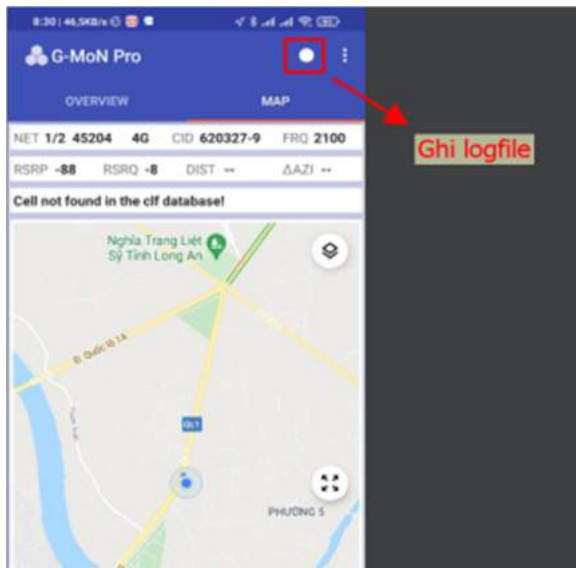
8:30 | 46,5KB/s

G-MoN Pro

OVERVIEW

MAP

Ghi logfile

NET 1/2 45204 4G CID 620327-9 FRQ 2100

RSRP -88 RSRQ -8 DIST -- ΔAZI --

Cell not found in the clf database!

Nghĩa Trang Liệt Sỹ Tỉnh Long An

Đ. Quốc lộ 1A

QL1

PHƯỜNG 5